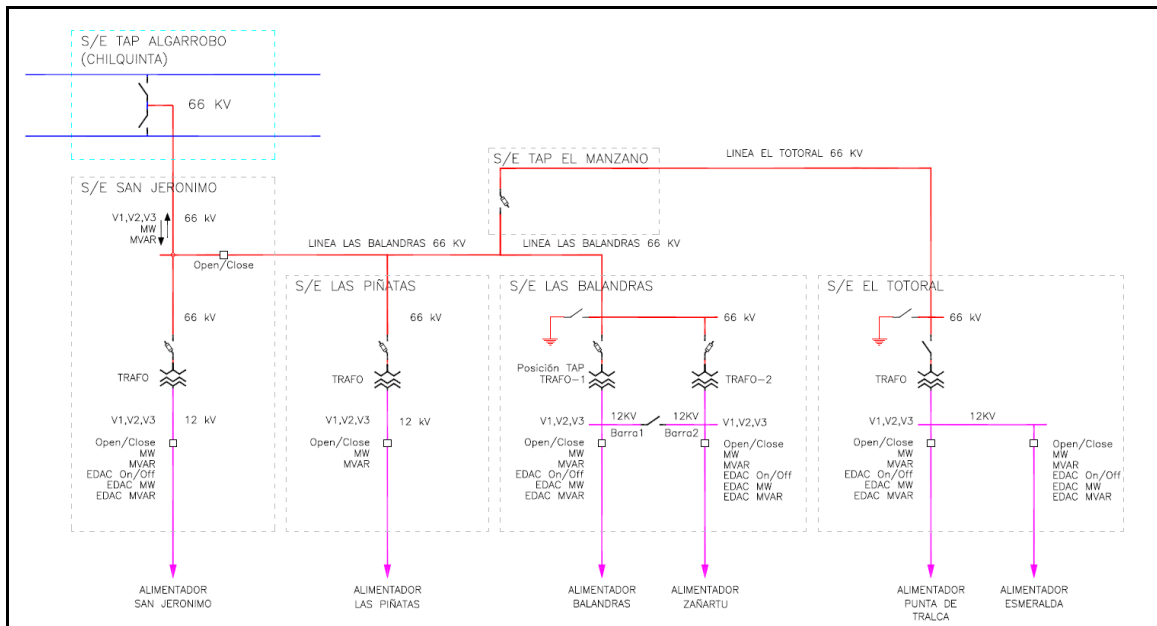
S/E TAP ALGARROBO
(CHILQUINTA)

66 KV

S/E TAP EL MANZANO

LINEA EL TOTORAL 66 KV

S/E SAN JERONIMO

V1,V2,V3
MW
MVAR

66 kV

LINEA LAS BALANDRAS 66 KV

LINEA LAS BALANDRAS 66 KV

Open/Close

S/E LAS PIÑATAS

S/E LAS BALANDRAS

S/E EL TOTORAL

66 kV

66 kV

66 kV

66 kV

TRAFO

TRAFO

Posición TAP
TRAFO-1

TRAFO-2

TRAFO

V1,V2,V3

12 kV

V1,V2,V3

12 kV

V1,V2,V3

12KV

12KV

V1,V2,V3

V1,V2,V3

12KV

Barra1

Barra2

Open/Close
MW
MVAR
EDAC On/Off
EDAC MW
EDAC MVAR

Open/Close
MW
MVAR

Open/Close
MW
MVAR
EDAC On/Off
EDAC MW
EDAC MVAR

Open/Close
MW
MVAR
EDAC On/Off
EDAC MW
EDAC MVAR

Open/Close
MW
MVAR
EDAC On/Off
EDAC MW
EDAC MVAR

Open/Close
MW
MVAR
EDAC On/Off
EDAC MW
EDAC MVAR

ALIMENTADOR
SAN JERONIMO

ALIMENTADOR
LAS PIÑATAS

ALIMENTADOR
BALANDRAS

ALIMENTADOR
ZAÑARTU

ALIMENTADOR
PUNTA DE
TRALCA

ALIMENTADOR
ESMERALDA